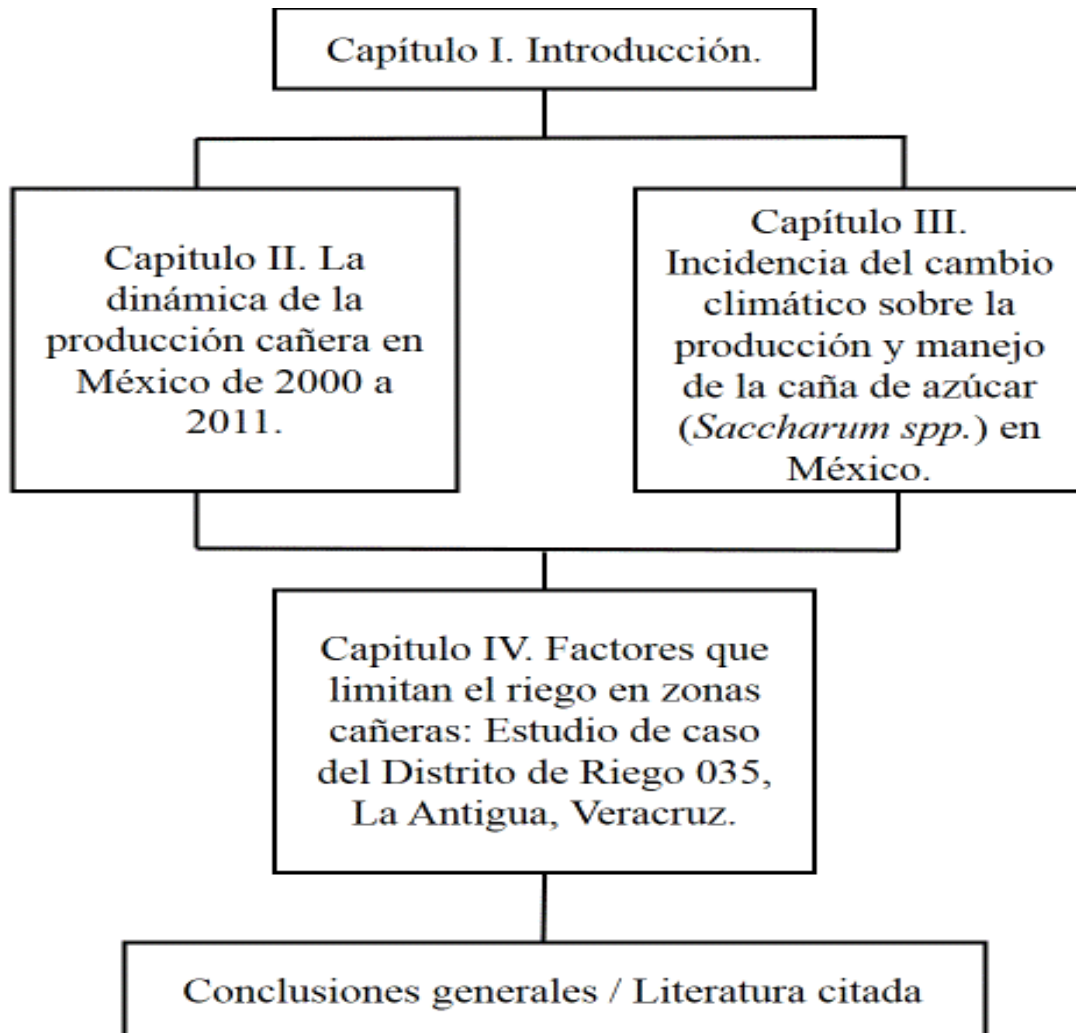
Capítulo I. Introducción.

Capitulo II. La dinámica de la producción cañera en México de 2000 a 2011.

Capítulo III. Incidencia del cambio climático sobre la producción y manejo de la caña de azúcar (*Saccharum spp.*) en México.

Capitulo IV. Factores que limitan el riego en zonas cañeras: Estudio de caso del Distrito de Riego 035, La Antigua, Veracruz.

Conclusiones generales / Literatura citada